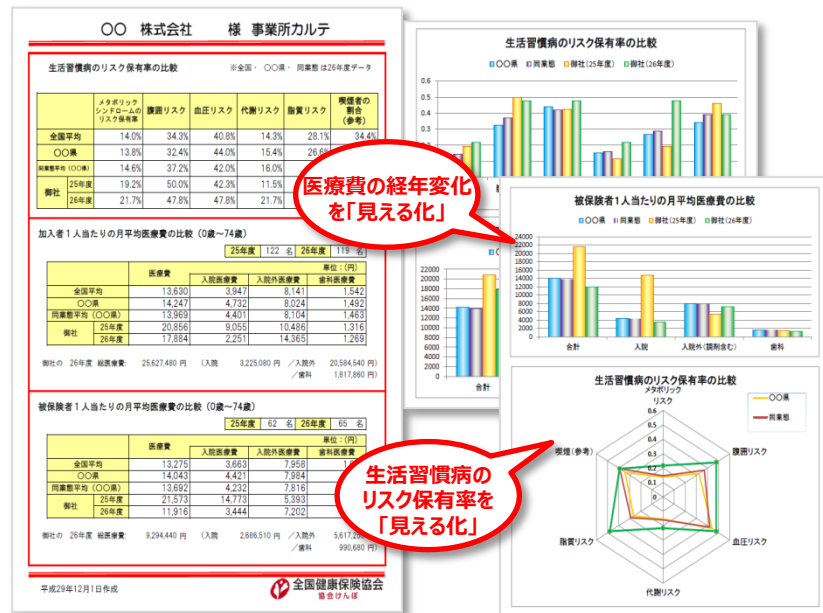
○○ 株式会社 様 事業所カルテ

生活習慣病のリスク保有率の比較

※全国・○○県・同業態は26年度データ

| | | メタボリックシンドロームのリスク保有率 | 腹囲リスク | 血圧リスク | 代謝リスク | 脂質リスク | 喫煙者の割合（参考） |
|---|---|---|---|---|---|---|---|
| 全国平均 | | 14.0% | 34.3% | 40.8% | 14.3% | 28.1% | 34.4% |
| ○○県 | | 13.8% | 32.4% | 44.0% | 15.4% | 26.6% | |
| 同業態平均（○○県） | | 14.6% | 37.2% | 42.0% | 16.0% | | |
| 御社 | 25年度 | 19.2% | 50.0% | 42.3% | 11.5% | | |
| | 26年度 | 21.7% | 47.8% | 47.8% | 21.7% | | |

加入者１人当たりの月平均医療費の比較（0歳～74歳）

25年度 122 名 26年度 119 名

単位：（円）

| | | 医療費 | 入院医療費 | 入院外医療費 | 歯科医療費 |
|---|---|---|---|---|---|
| 全国平均 | | 13,630 | 3,947 | 8,141 | 1,542 |
| ○○県 | | 14,247 | 4,732 | 8,024 | 1,492 |
| 同業態平均（○○県） | | 13,969 | 4,401 | 8,104 | 1,463 |
| 御社 | 25年度 | 20,856 | 9,055 | 10,486 | 1,316 |
| | 26年度 | 17,884 | 2,251 | 14,365 | 1,269 |

御社の 26年度 総医療費: 25,627,480 円 （入院 3,225,080 円 ／入院外 20,584,540 円）
／歯科 1,817,860 円）

被保険者１人当たりの月平均医療費の比較（0歳～74歳）

25年度 62 名 26年度 65 名

単位：（円）

| | | 医療費 | 入院医療費 | 入院外医療費 | |
|---|---|---|---|---|---|
| 全国平均 | | 13,275 | 3,663 | 7,958 | |
| ○○県 | | 14,043 | 4,421 | 7,984 | |
| 同業態平均（○○県） | | 13,692 | 4,232 | 7,816 | |
| 御社 | 25年度 | 21,573 | 14,773 | 5,393 | |
| | 26年度 | 11,916 | 3,444 | 7,202 | |

御社の 26年度 総医療費: 9,294,440 円 （入院 2,686,510 円 ／入院外 5,617,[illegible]
／歯科 990,680 円）

平成29年12月1日作成

全国健康保険協会
協会けんぽ

生活習慣病のリスク保有率の比較

○○県 同業態 御社（25年度） 御社（26年度）

0.6 0.5 0.4 0.3 0.2 0.1 0

医療費の経年変化を「見える化」

被保険者１人当たりの月平均医療費の比較

○○県 同業態 御社（25年度） 御社（26年度）

24000 22000 20000 18000 16000 14000 12000 10000 8000 6000 4000 2000 0

合計 入院 入院外（調剤含む） 歯科

22000 20000 18000 16000 14000 12000 10000 8000 6000 4000 2000 0

合計

生活習慣病のリスク保有率の比較

メタボリック リスク

○○県

同業態

喫煙（参考） 腹囲リスク 血圧リスク 代謝リスク 脂質リスク

生活習慣病のリスク保有率を「見える化」